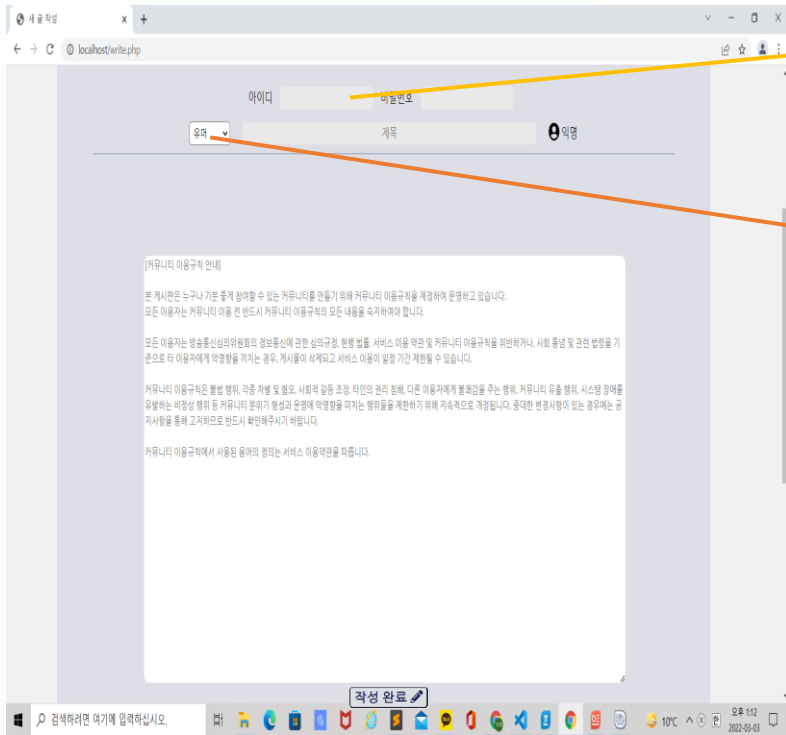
새 글 작성
localhost/write.php

아이디 비밀번호

유머 제목 익명

[커뮤니티 이용규칙 안내]

본 게시판은 누구나 기분 좋게 참여할 수 있는 커뮤니티를 만들기 위해 커뮤니티 이용규칙을 제정하여 운영하고 있습니다.
모든 이용자는 커뮤니티 이용 전 반드시 커뮤니티 이용규칙의 모든 내용을 숙지하여야 합니다.

모든 이용자는 방송통신심의위원회의 정보통신에 관한 심의규정, 현행 법률, 서비스 이용 약관 및 커뮤니티 이용규칙을 위반하거나, 사회 통념 및 관련 법령을 기준으로 타 이용자에게 악영향을 끼치는 경우, 게시물이 삭제되고 서비스 이용이 일정 기간 제한될 수 있습니다.

커뮤니티 이용규칙은 불법 행위, 각종 차별 및 혐오, 사회적 갈등 조장, 타인의 권리 침해, 다른 이용자에게 불쾌감을 주는 행위, 커뮤니티 유출 행위, 시스템 장애를 유발하는 비정상 행위 등 커뮤니티 분위기 형성과 운영에 악영향을 미치는 행위들을 제한하기 위해 지속적으로 개정됩니다. 중대한 변경사항이 있는 경우에는 공지사항을 통해 고지하므로 반드시 확인해주시기 바랍니다.

커뮤니티 이용규칙에서 사용된 용어의 정의는 서비스 이용약관을 따릅니다.

작성 완료

검색하려면 여기에 입력하십시오.
10°C
오후 1:12
2022-03-03